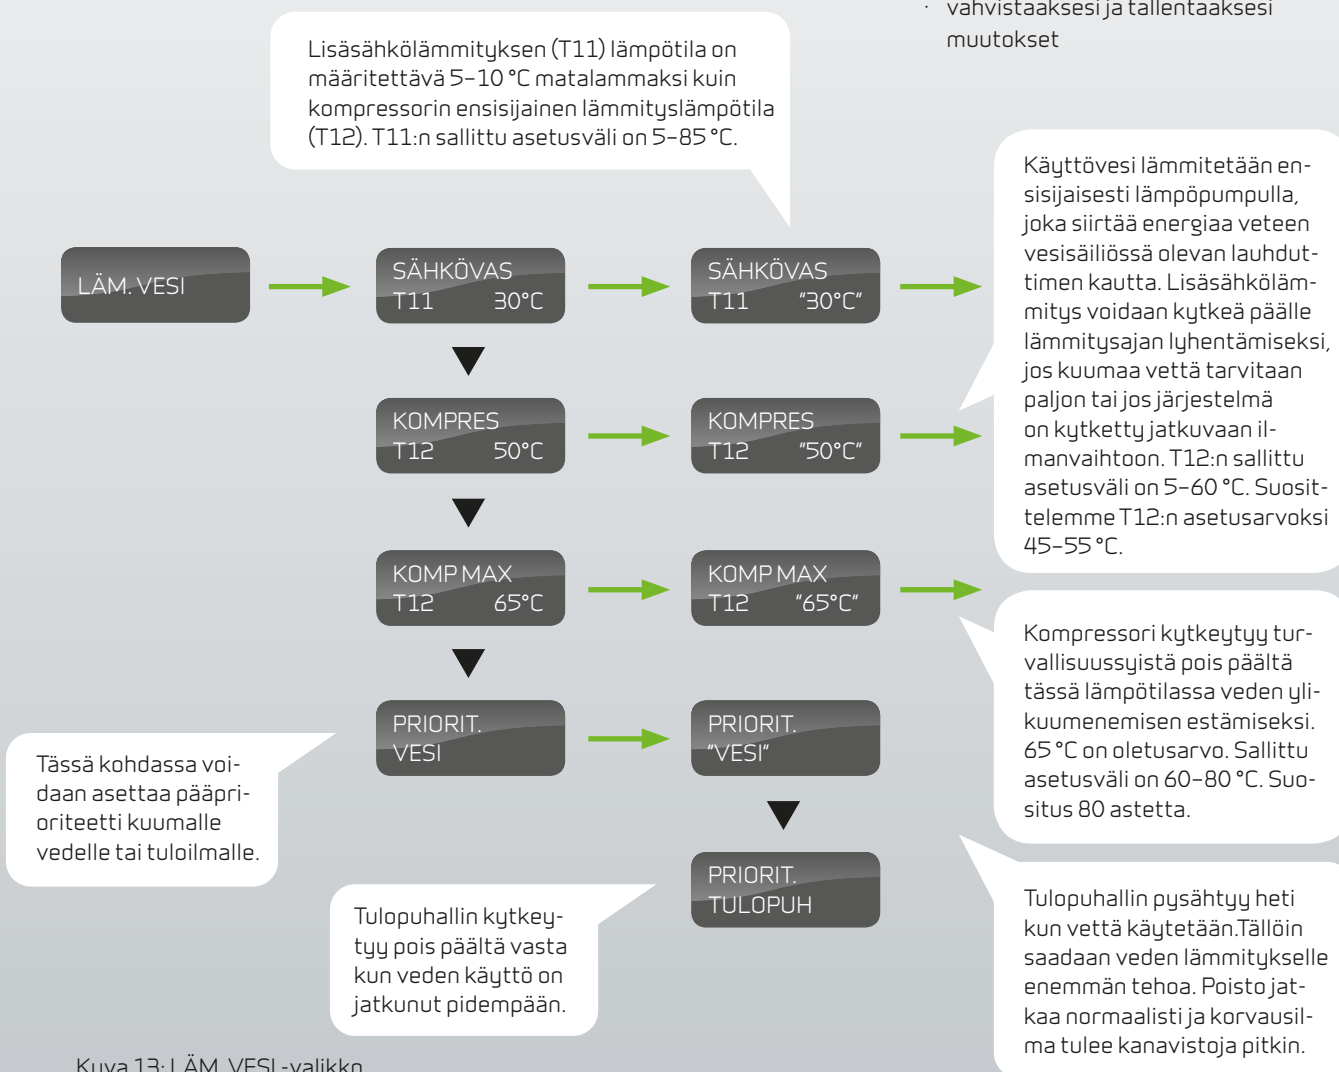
· vahvistaaksesi ja tallentaaksesi muutokset

Lisäsähkölämmityksen (T11) lämpötila on määritettävä 5–10 °C matalammaksi kuin kompressorin ensisijainen lämmityslämpötila (T12). T11:n sallittu asetusväli on 5–85 °C.

Käyttövesi lämmitetään ensisijaisesti lämpöpumpulla, joka siirtää energiaa veteen vesisäiliössä olevan lauhduttimen kautta. Lisäsähkölämmitys voidaan kytkeä päälle lämmitysajan lyhentämiseksi, jos kuumaa vettä tarvitaan paljon tai jos järjestelmä on kytketty jatkuvaan ilmanvaihtoon. T12:n sallittu asetusväli on 5–60 °C. Suosittelemme T12:n asetusarvoksi 45–55 °C.

LÄM. VESI

SÄHKÖVAS
T11 30°C

SÄHKÖVAS
T11 "30°C"

KOMPRES
T12 50°C

KOMPRES
T12 "50°C"

KOMP MAX
T12 65°C

KOMP MAX
T12 "65°C"

Kompressori kytkeytyy turvallisuussyistä pois päältä tässä lämpötilassa veden ylikuumenemisen estämiseksi. 65 °C on oletusarvo. Sallittu asetusväli on 60–80 °C. Suositus 80 astetta.

PRIORIT.
VESI

PRIORIT.
"VESI"

Tässä kohdassa voidaan asettaa pääprioriteetti kuumalle vedelle tai tuloilmalle.

PRIORIT.
TULOPUH

Tulopuhallin kytkeytyy pois päältä vasta kun veden käyttö on jatkunut pidempään.

Tulopuhallin pysähtyy heti kun vettä käytetään.Tällöin saadaan veden lämmitykselle enemmän tehoa. Poisto jatkaa normaalisti ja korvausilma tulee kanavistoja pitkin.

Kuva 13: LÄM. VESI -valikko